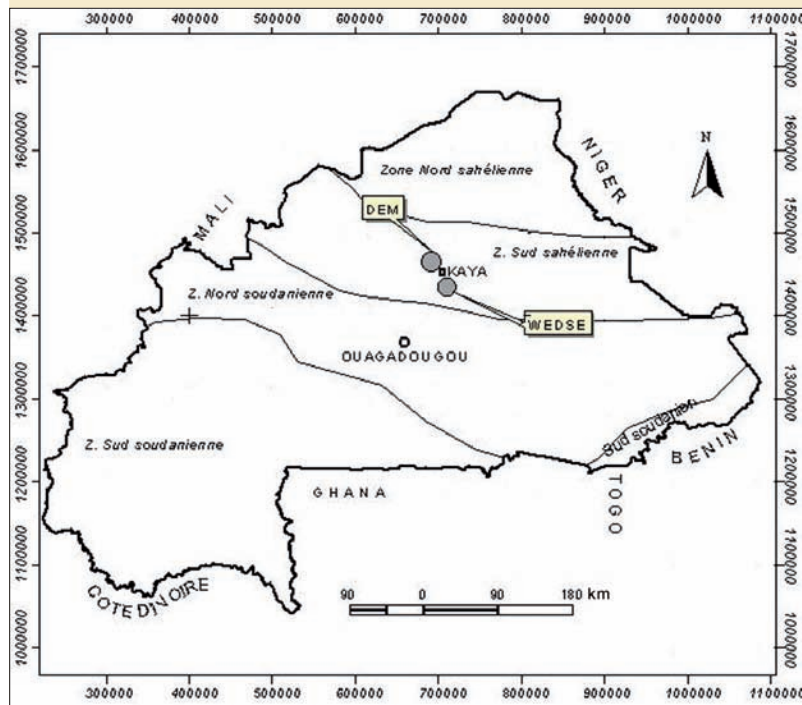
300000 400000 500000 600000 700000 800000 900000 1000000 1100000

1700000
1600000
1500000
1400000
1300000
1200000
1100000
1000000

1700000
1600000
1500000
1400000
1300000
1200000
1100000
1000000

N

NIGER

Zone Nord sahélienne

MALI

DEM

Z. Sud sahélienne

KAYA

Z. Nord soudanienne

WEDSE

OUAGADOUGOU

Z. Sud soudanienne

Sud soudanien

BENIN

GHANA

TOGO

90 0 90 180 km

COTE D'IVOIRE

300000 400000 500000 600000 700000 800000 900000 1000000 1100000